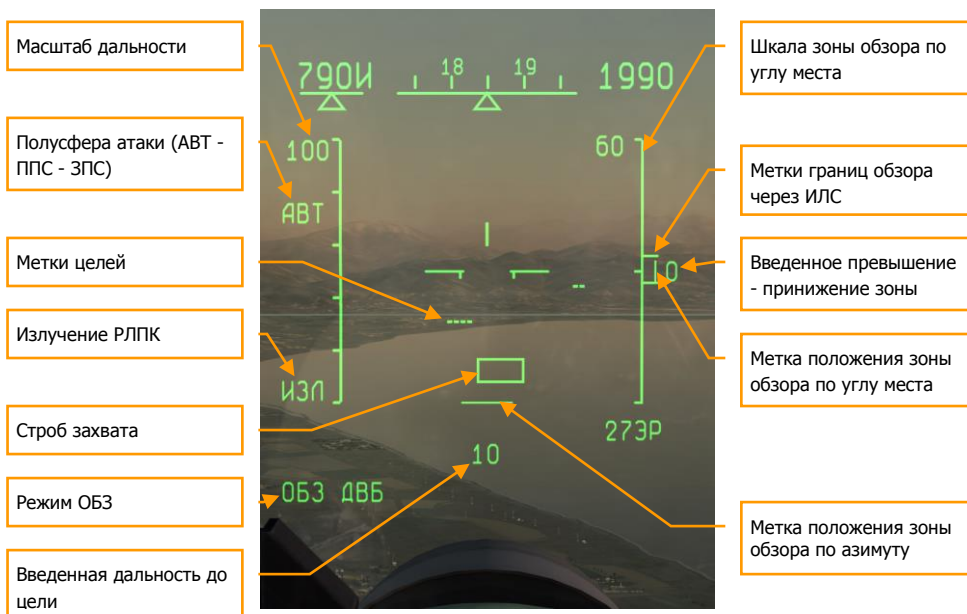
Масштаб дальности

Полусфера атаки (АВТ - ППС - ЗПС)

Метки целей

Излучение РЛПК

Строб захвата

Режим ОБЗ

Введенная дальность до цели

790И

18

19

1990

100

АВТ

ИЗЛ

60

0

273Р

10

ОБЗ ДВБ

Шкала зоны обзора по углу места

Метки границ обзора через ИЛС

Введенное превышение - принижение зоны

Метка положения зоны обзора по углу места

Метка положения зоны обзора по азимуту